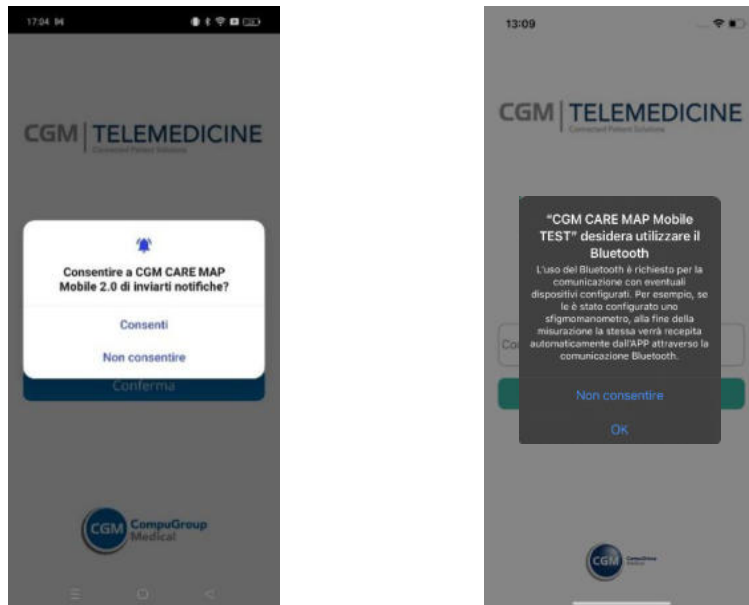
17:04

CGM | TELEMEDICINE
Connected Patient Solutions

Consentire a CGM CARE MAP Mobile 2.0 di inviarti notifiche?

Consenti

Non consentire

Conferma

CGM CompuGroup Medical

13:09

CGM | TELEMEDICINE
Connected Patient Solutions

"CGM CARE MAP Mobile TEST" desidera utilizzare il Bluetooth

L'uso del Bluetooth è richiesto per la comunicazione con eventuali dispositivi configurati. Per esempio, se le è stato configurato uno sfigmomanometro, alla fine della misurazione la stessa verrà recepita automaticamente dall'APP attraverso la comunicazione Bluetooth.

Non consentire

OK

Co

CGM CompuGroup Medical